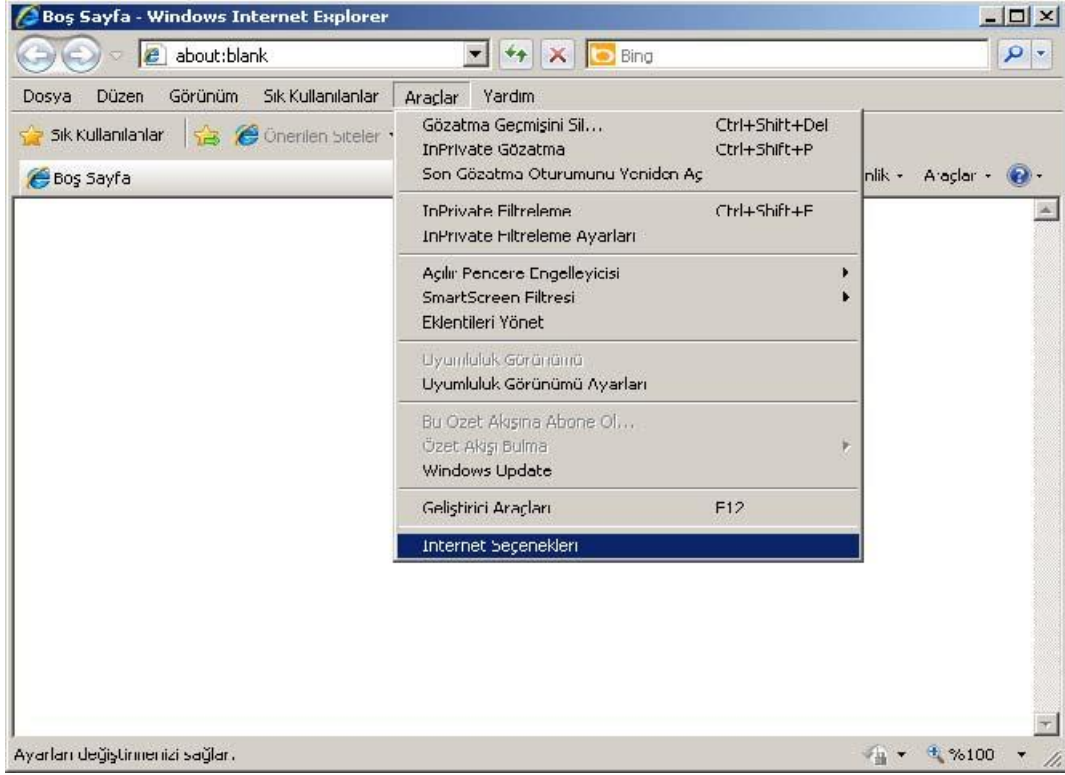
Boş Sayfa - Windows Internet Explorer

about:blank

Bing

Dosya Düzen Görünüm Sık Kullanılanlar Araçlar Yardım

Sık Kullanılanlar Önerilen Siteler

Boş Sayfa

nlik Araçlar

Gözatma Geçmişini Sil... Ctrl+Shift+Del
InPrivate Gözatma Ctrl+Shift+P
Son Gözatma Oturumunu Yeniden Aç

InPrivate Filtreleme Ctrl+Shift+F
InPrivate Filtreleme Ayarları

Açılır Pencere Engelleyicisi
SmartScreen Filtresi
Eklentileri Yönet

Uyumluluk Görünümü
Uyumluluk Görünümü Ayarları

Bu Özet Akışına Abone Ol...
Özet Akışı Bulma
Windows Update

Geliştirici Araçları F12

Internet Seçenekleri

Ayarları değiştirmenizi sağlar.

%100